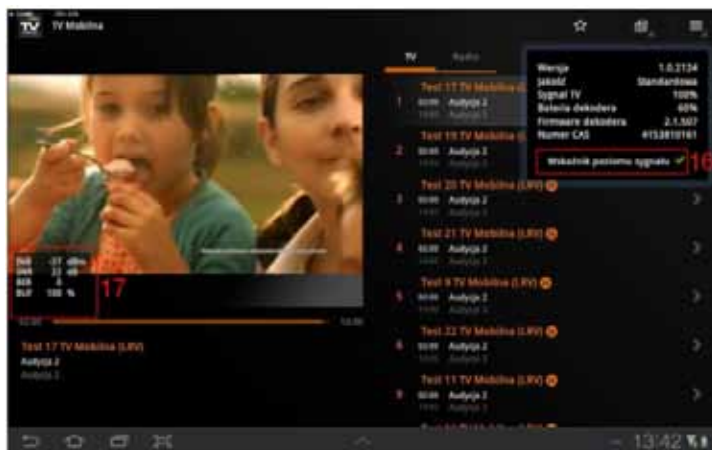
TV Mobilna

TV Radio

Wersja 1.0.2134
Jakość Standardowa
Sygnał TV 100%
Bateria dekodera 60%
Firmware dekodera 2.1.507
Numer CAS 4153810161

Wskaźnik poziomu sygnału ✓ 16

1 Test 17 TV Mobilna (LRV)
00:00 Audycja 2
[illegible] Audycja 3

2 Test 19 TV Mobilna (LRV)
00:00 Audycja 2
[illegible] Audycja 3

3 Test 20 TV Mobilna (LRV)
00:00 Audycja 2
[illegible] Audycja 3

4 Test 21 TV Mobilna (LRV)
00:00 Audycja 2
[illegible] Audycja 3

5 Test 9 TV Mobilna (LRV)
00:00 Audycja 2
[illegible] Audycja 3

6 Test 22 TV Mobilna (LRV)
00:00 Audycja 2
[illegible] Audycja 3

7 Test 11 TV Mobilna (LRV)
00:00 Audycja 2
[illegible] Audycja 3

SIG -57 dBm
SNR 22 dB
BER 0
BLP 100 %
17

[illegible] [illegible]

Test 17 TV Mobilna (LRV)
Audycja 2
Audycja 3

13:42